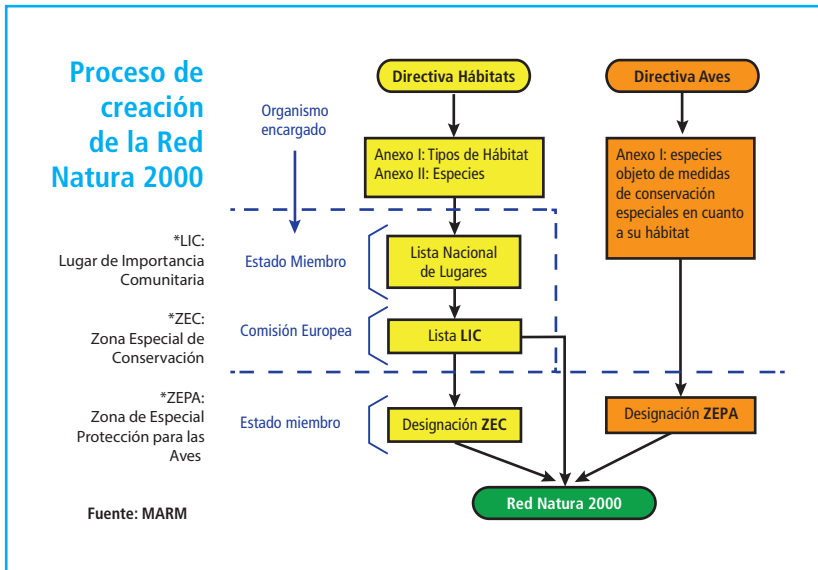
Proceso de creación de la Red Natura 2000

Organismo encargado

Directiva Hábitats

Directiva Aves

Anexo I: Tipos de Hábitat
Anexo II: Especies

Anexo I: especies objeto de medidas de conservación especiales en cuanto a su hábitat

*LIC: Lugar de Importancia Comunitaria

Estado Miembro

Lista Nacional de Lugares

*ZEC: Zona Especial de Conservación

Comisión Europea

Lista LIC

*ZEPA: Zona de Especial Protección para las Aves

Estado miembro

Designación ZEC

Designación ZEPA

Fuente: MARM

Red Natura 2000